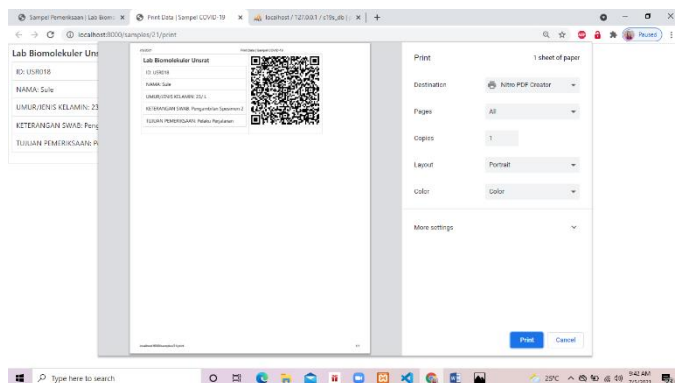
Sampel Pemeriksaan | Lab Biom ×
Print Data | Sampel COVID-19 ×
localhost / 127.0.0.1 / c19s_db | ×
+
localhost:8000/samples/21/print
Paused

Lab Biomolekuler Unsr
ID: USR018
NAMA: Sule
UMUR/JENIS KELAMIN: 23
KETERANGAN SWAB: Peng
TUJUAN PEMERIKSAAN: P

Lab Biomolekuler Unsrat
ID: USR018
NAMA: Sule
UMUR/JENIS KELAMIN: 23 / L
KETERANGAN SWAB: Pengambilan Spesimen 2
TUJUAN PEMERIKSAAN: Pelaku Perjalanan
Print Data | Sampel COVID-19

Print
1 sheet of paper
Destination
Nitro PDF Creator
Pages
All
Copies
1
Layout
Portrait
Color
Color
More settings
Print
Cancel

Type here to search
25°C
9:42 AM